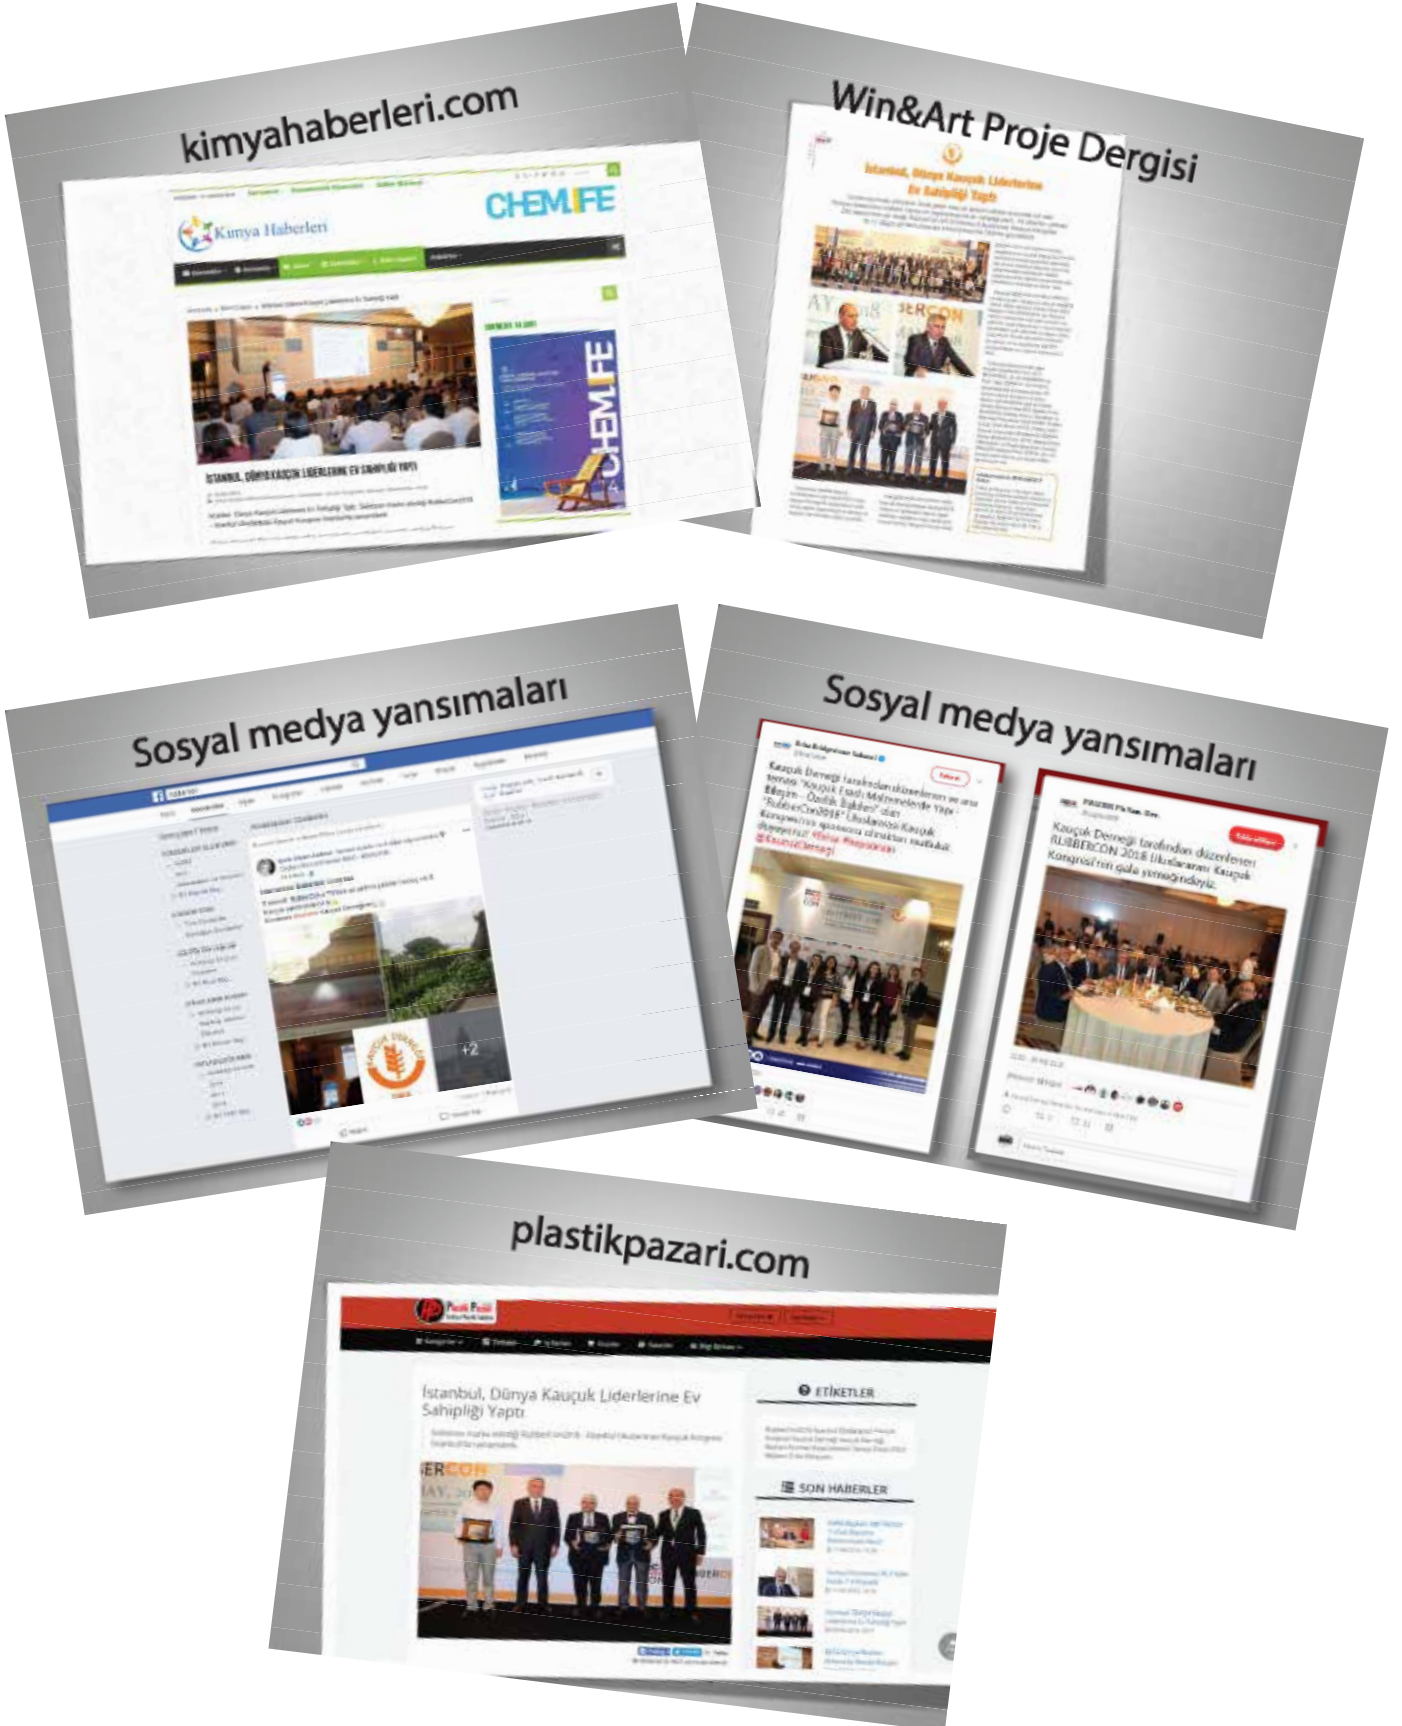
kimyahaberleri.com

Kimya Haberleri

CHEMLIFE

İSTANBUL, DÜNYA KAUÇUK LİDERLERİNE EV SAHİPLİĞİ YAPTI

CHEMLIFE

Win&Art Proje Dergisi

İstanbul, Dünya Kauçuk Liderlerine Ev Sahipliği Yaptı

Sosyal medya yansımaları

+2

Sosyal medya yansımaları

Kauçuk Derneği tarafından düzenlenen ve ana teması "Kauçuk Esaslı Malzemelerde Yapı - Bileşim - Özellik İlişkileri" olan "RubberCon2018" Uluslararası Kauçuk Kongresi'nin sponsoru olmaktan mutluluk duyuyoruz! #Bursa #Kauçuk #KauçukDerneği

Kauçuk Derneği tarafından düzenlenen RUBBERCON 2018 Uluslararası Kauçuk Kongresi'nin gala yemeğindeyiz.

plastikpazari.com

İstanbul, Dünya Kauçuk Liderlerine Ev Sahipliği Yaptı

ETİKETLER

SON HABERLER